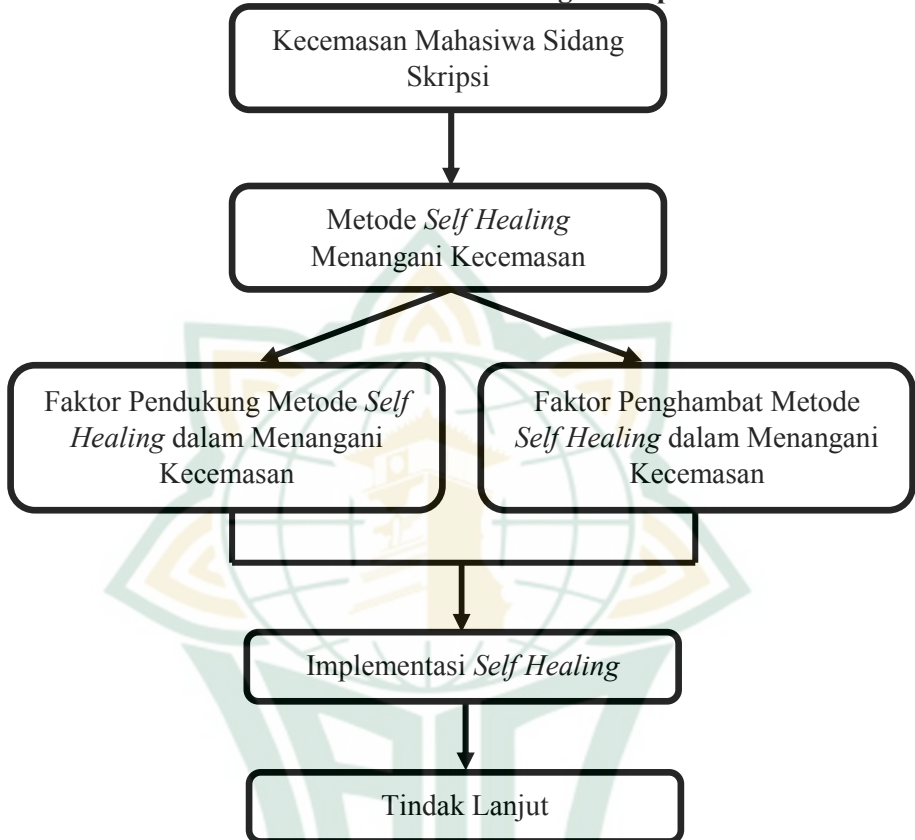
Kecemasan Mahasiswa Sidang Skripsi

Metode Self Healing Menangani Kecemasan

Faktor Pendukung Metode Self Healing dalam Menangani Kecemasan

Faktor Penghambat Metode Self Healing dalam Menangani Kecemasan

Implementasi Self Healing

Tindak Lanjut